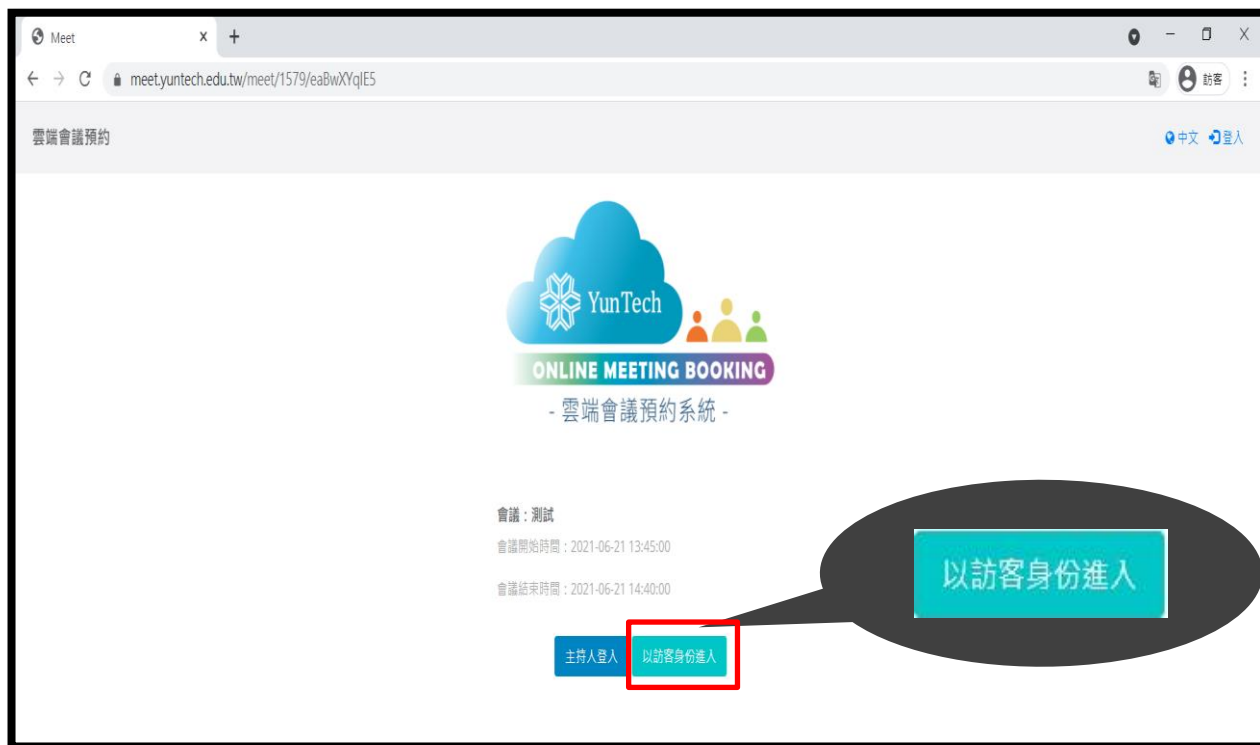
Meet × +

meet.yuntech.edu.tw/meet/1579/eaBwXYqlE5

訪客

雲端會議預約

中文 登入

YunTech

ONLINE MEETING BOOKING

- 雲端會議預約系統 -

會議：測試

會議開始時間：2021-06-21 13:45:00

會議結束時間：2021-06-21 14:40:00

主持人登入 以訪客身份進入

以訪客身份進入